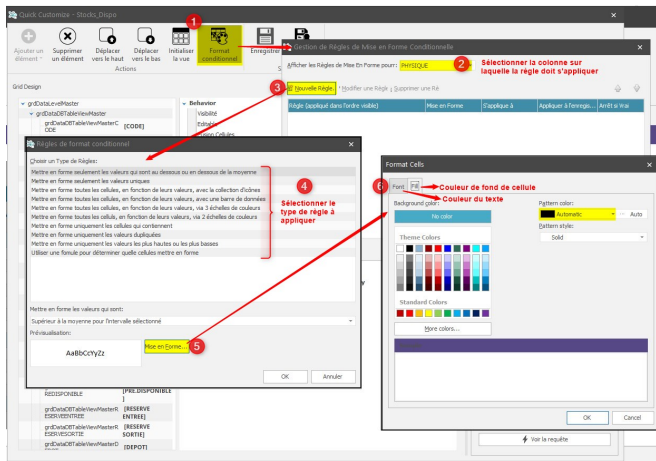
Quick Customize - Stocks_Dispo

Ajouter un élément
Supprimer un élément
Déplacer vers le haut
Déplacer vers le bas
Initialiser la vue
Format conditionnel
Enregistrer
Actions

1

Gestion de Règles de Mise en Forme Conditionnelle

Afficher les Règles de Mise en Forme pour: PHYSIQUE

2 Sélectionner la colonne sur laquelle la règle doit s'appliquer

3 Nouvelle Règle... Modifier une Règle Supprimer une Rè

| Règle (appliqué dans l'ordre visible) | Mise en Forme | S'applique à | Appliquer à l'enregis... | Arrêt si Vrai |
|---|---|---|---|---|

Grid Design
grdDataLevelMaster
grdDataDBTableViewMaster
grdDataDBTableViewMasterCODE [CODE]
Behavior
Visibilité
Editable
Fusion Cellules

Règles de format conditionnel

Choisir un Type de Règles:
Mettre en forme seulement les valeurs qui sont au dessous ou en dessous de la moyenne
Mettre en forme seulement les valeurs uniques
Mettre en forme toutes les cellules, en fonction de leurs valeurs, avec la collection d'icônes
Mettre en forme toutes les cellules, en fonction de leurs valeurs, avec une barre de données
Mettre en forme toutes les cellules, en fonction de leurs valeurs, via 3 échelles de couleurs
Mettre en forme toutes les cellules, en fonction de leurs valeurs, via 2 échelles de couleurs
Mettre en forme uniquement les cellules qui contiennent
Mettre en forme uniquement les valeurs dupliquées
Mettre en forme uniquement les valeurs les plus hautes ou les plus basses
Utiliser une formule pour déterminer quelle cellules mettre en forme

4 Sélectionner le type de règle à appliquer

Mettre en forme les valeurs qui sont:
Supérieur à la moyenne pour l'intervalle sélectionné

Prévisualisation:
AaBbCcYyZz
Mise en Forme... 5
OK Annuler

REDISPONIBLE [PR.DISPONIBLE]
grdDataDBTableViewMasterRESERVEENTREE [RESERVE ENTREE]
grdDataDBTableViewMasterRESERVESORTIE [RESERVE SORTIE]
grdDataDBTableViewMasterD [DEPOT]

Format Cells

6 Font Fill
Couleur de fond de cellule
Couleur du texte

Background color:
No color
Theme Colors
Standard Colors
More colors...

Pattern color:
Automatic
Auto
Pattern style:
Solid

OK Cancel

Voir la requête